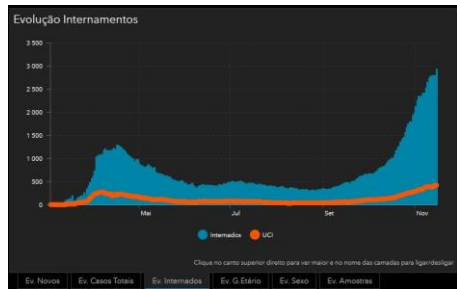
Evolução Internamentos

3 500
3 000
2 500
2 000
1 500
1 000
500
0

Mai
Jul
Set
Nov

Internados
UCI

Clique no canto superior direito para ver maior e no nome das camadas para ligar/desligar

Ev. Novos
Ev. Casos Totais
Ev. Internados
Ev. G.Etário
Ev. Sexo
Ev. Amostras